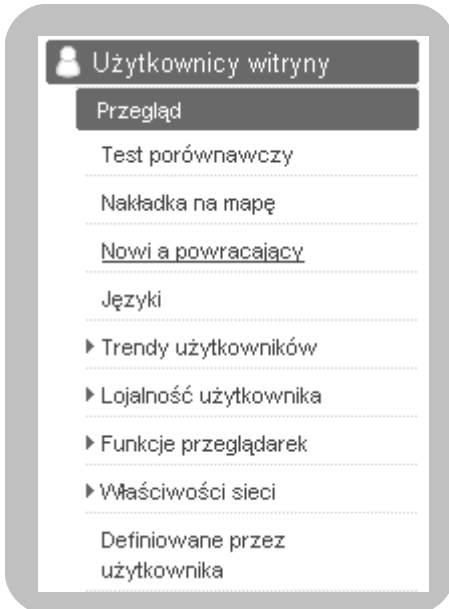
Użytkownicy witryny

Przegląd

Test porównawczy

Nakładka na mapę

Nowi a powracający

Języki

▸ Trendy użytkowników

▸ Lojalność użytkownika

▸ Funkcje przeglądarek

▸ Właściwości sieci

Definiowane przez użytkownika